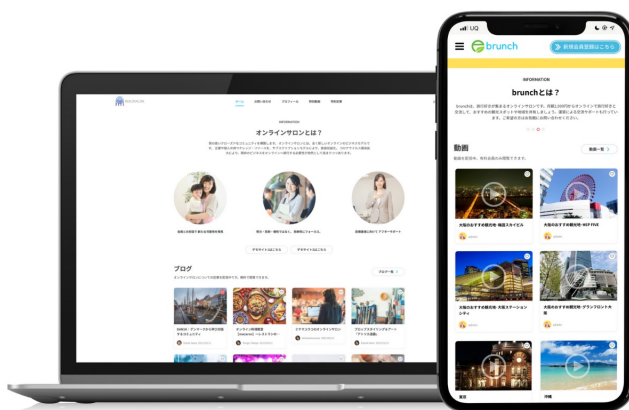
UQ

brunch

新規会員登録はこちら

INFORMATION

brunchとは？

動画

動画一覧

大阪のおすすめ観光地・梅田スカイビル

大阪のおすすめ観光地・HEP FIVE

大阪のおすすめ観光地・大阪ステーションシティ

大阪のおすすめ観光地・グランフロント大阪

沖縄

INFORMATION

オンラインサロンとは？

ブログ

ブログ一覧